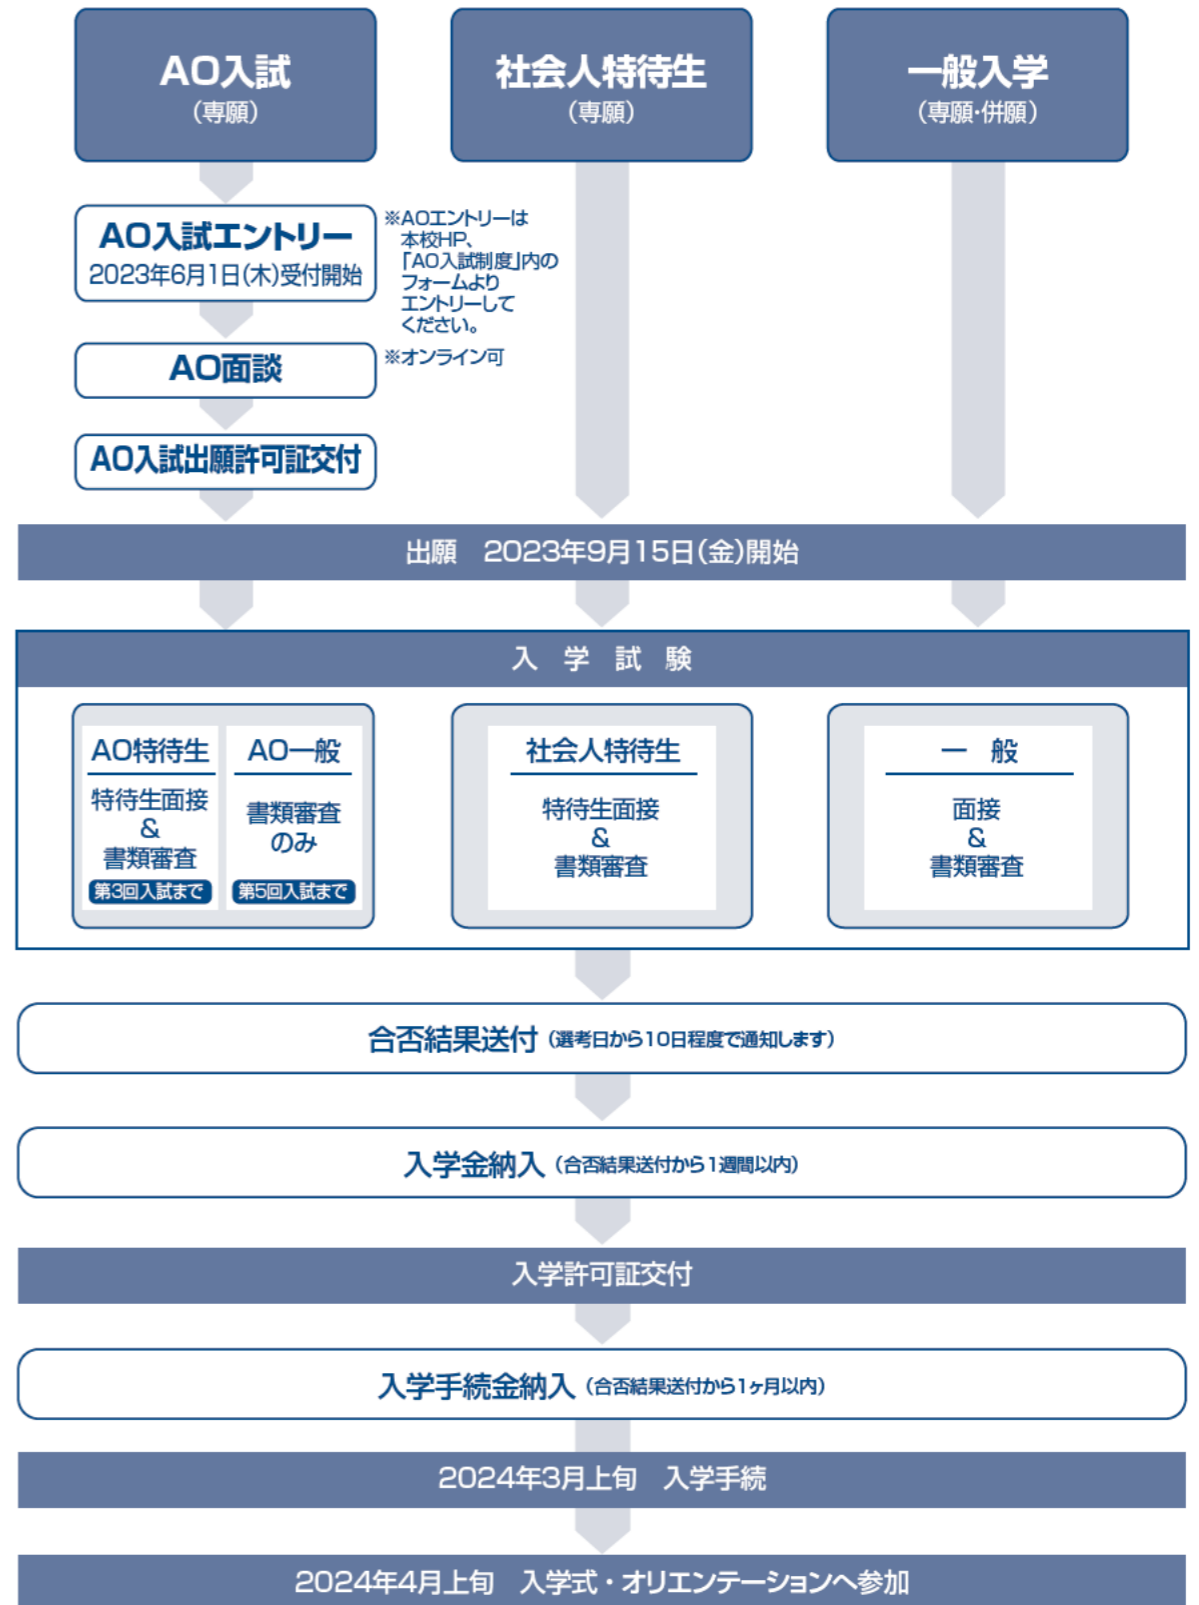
AO入試
（専願）

社会人特待生
（専願）

一般入学
（専願·併願）

AO入試エントリー
2023年6月1日(木)受付開始

※AOエントリーは本校HP、「AO入試制度」内のフォームよりエントリーしてください。

AO面談

※オンライン可

AO入試出願許可証交付

出願　2023年9月15日(金)開始

入 学 試 験

AO特待生
特待生面接
&
書類審査
第3回入試まで

AO一般
書類審査
のみ
第5回入試まで

社会人特待生
特待生面接
&
書類審査

一 般
面接
&
書類審査

合否結果送付（選考日から10日程度で通知します）

入学金納入（合否結果送付から1週間以内）

入学許可証交付

入学手続金納入（合否結果送付から1ヶ月以内）

2024年3月上旬　入学手続

2024年4月上旬　入学式・オリエンテーションへ参加